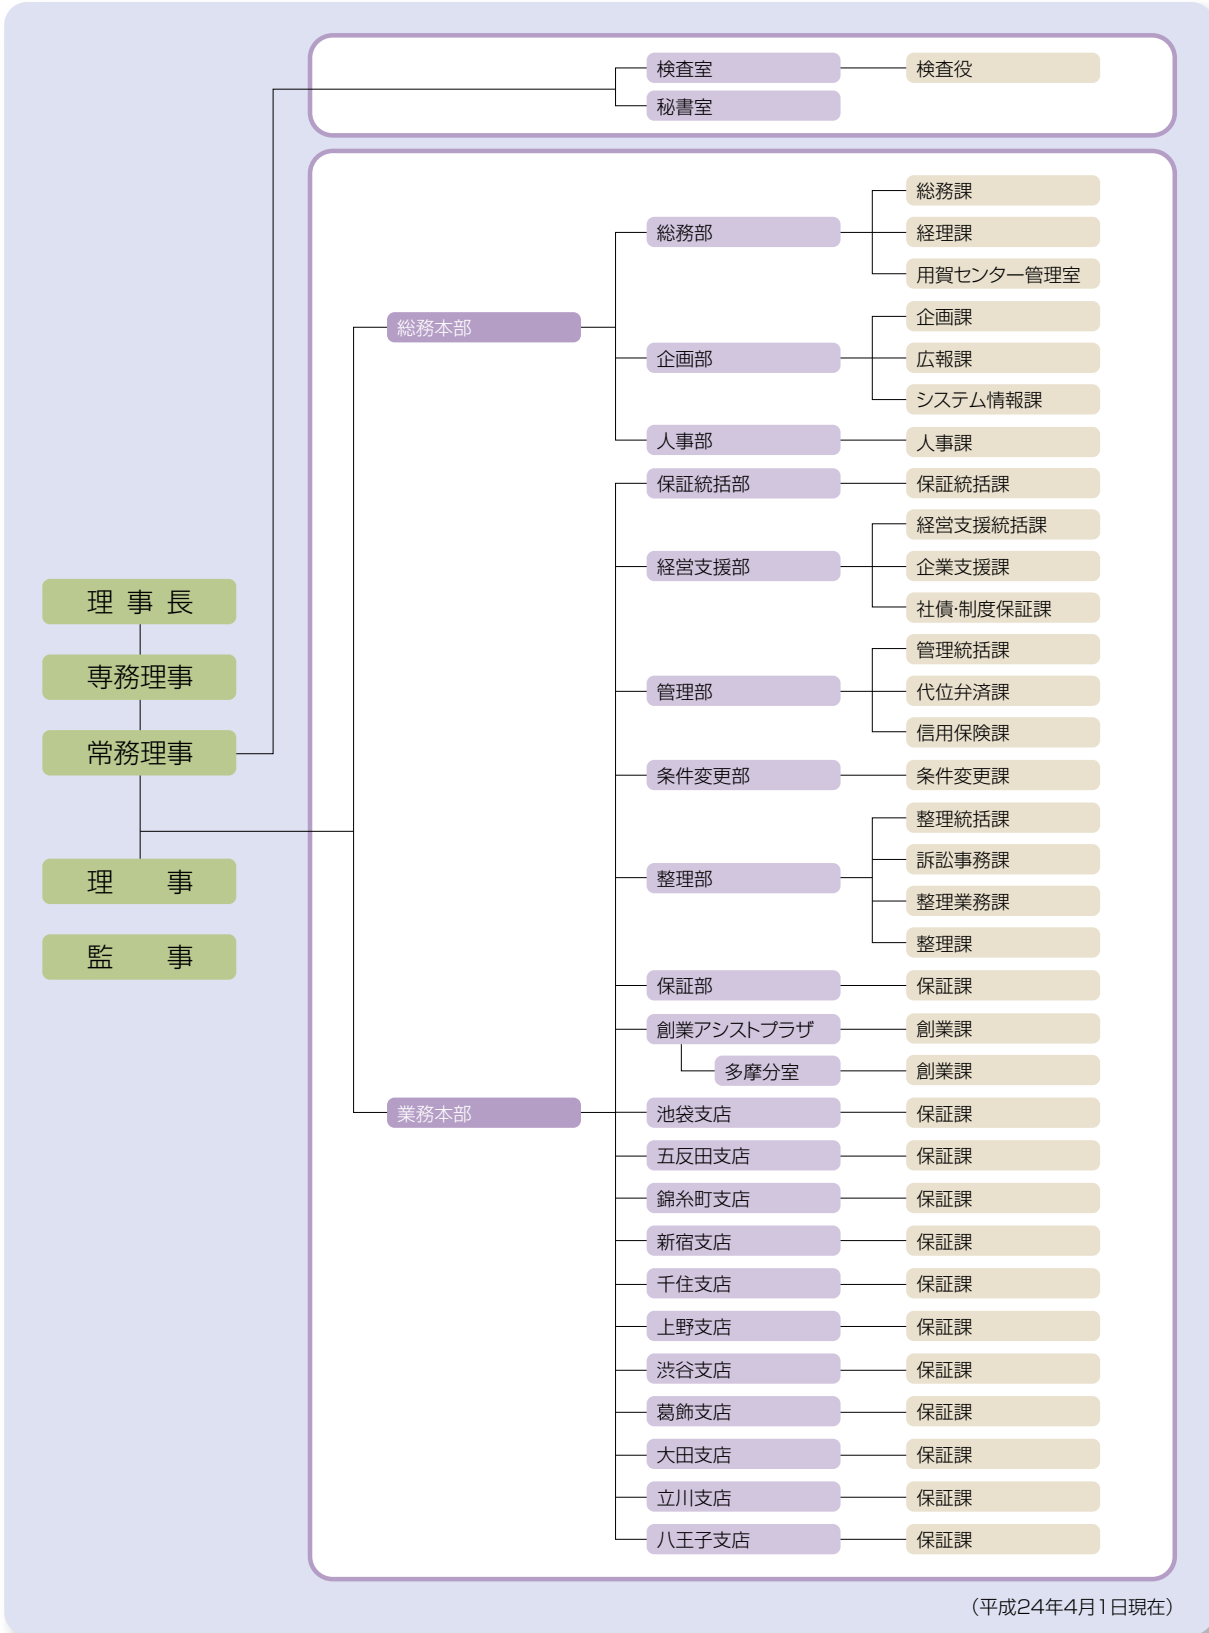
検査室
検査役
秘書室

総務本部
総務部
総務課
経理課
用賀センター管理室
企画部
企画課
広報課
システム情報課
人事部
人事課

業務本部
保証統括部
保証統括課
経営支援部
経営支援統括課
企業支援課
社債·制度保証課
管理部
管理統括課
代位弁済課
信用保険課
条件変更部
条件変更課
整理部
整理統括課
訴訟事務課
整理業務課
整理課
保証部
保証課
創業アシストプラザ
創業課
多摩分室
創業課
池袋支店
保証課
五反田支店
保証課
錦糸町支店
保証課
新宿支店
保証課
千住支店
保証課
上野支店
保証課
渋谷支店
保証課
葛飾支店
保証課
大田支店
保証課
立川支店
保証課
八王子支店
保証課

理 事 長
専務理事
常務理事
理 事
監 事

(平成24年4月1日現在)